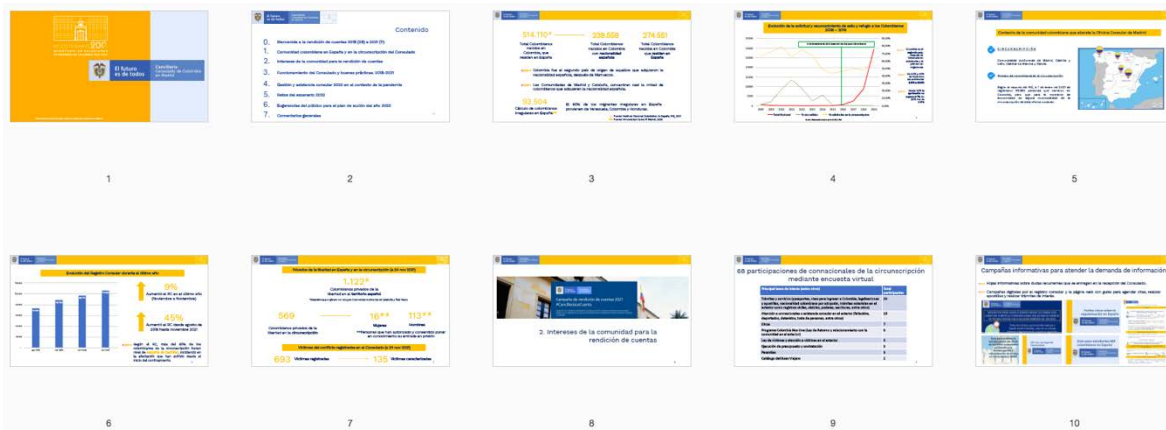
El futuro es de todos

Consulado de Colombia en Madrid

1

Contenido

0. Bienvenida a la rendición de cuentas

1. Comunidad colombiana en España y en la circunscripción del Consulado

2. Intereses de la comunidad para la rendición de cuentas

3. Funcionamiento del Consulado y buenas prácticas 2018-2021

4. Gestión y asistencia consular 2020 en el contexto de la pandemia

5. Retos del escenario 2021

6. Sugerencias del público para el plan de acción del año 2021

7. Comentarios generales

2

514.110*

339.558

274.551

93.504

3

Evolución de la solicitud y reconocimiento de asilo y refugio a los Colombianos

4

Contexto de la comunidad colombiana que atiende la Oficina Consular de Madrid

5

Evolución del Registro Consular durante el último año

9%

45%

6

1.122*

569

16**

113**

693

135

7

3. Intereses de la comunidad para la rendición de cuentas

8

68 participaciones de connacionales de la circunscripción mediante encuesta virtual

9

Campañas informativas para atender la demanda de información

10